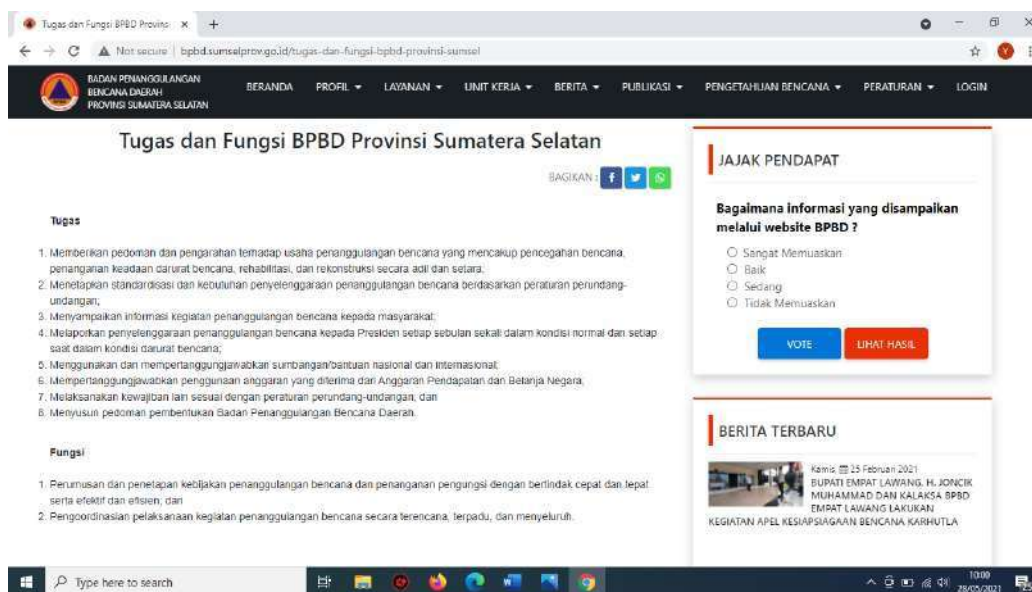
Tugas dan Fungsi BPBD Provinsi ×

Not secure | bpbd.sumselprov.go.id/tugas-dan-fungsi-bpbd-provinsi-sumsel

BADAN PENANGGULANGAN BENCANA DAERAH PROVINSI SUMATERA SELATAN

BERANDA PROFIL ▾ LAYANAN ▾ UNIT KERJA ▾ BERITA ▾ PUBLIKASI ▾ PENGETAHUAN BENCANA ▾ PERATURAN ▾ LOGIN

Tugas dan Fungsi BPBD Provinsi Sumatera Selatan

BAGIKAN :

Tugas

1. Memberikan pedoman dan pengarahan terhadap usaha penanggulangan bencana yang mencakup pencegahan bencana, penanganan keadaan darurat bencana, rehabilitasi, dan rekonstruksi secara adil dan setara;
2. Menetapkan standardisasi dan kebutuhan penyelenggaraan penanggulangan bencana berdasarkan peraturan perundang-undangan;
3. Menyampaikan informasi kegiatan penanggulangan bencana kepada masyarakat;
4. Melaporkan penyelenggaraan penanggulangan bencana kepada Presiden setiap sebulan sekali dalam kondisi normal dan setiap saat dalam kondisi darurat bencana;
5. Menggunakan dan mempertanggungjawabkan sumbangan/bantuan nasional dan internasional;
6. Mempertanggungjawabkan penggunaan anggaran yang diterima dari Anggaran Pendapatan dan Belanja Negara;
7. Melaksanakan kewajiban lain sesuai dengan peraturan perundang-undangan; dan
8. Menyusun pedoman pembentukan Badan Penanggulangan Bencana Daerah.

Fungsi

1. Perumusan dan penetapan kebijakan penanggulangan bencana dan penanganan pengungsi dengan bertindak cepat dan tepat serta efektif dan efisien; dan
2. Pengoordinasian pelaksanaan kegiatan penanggulangan bencana secara terencana, terpadu, dan menyeluruh.

JAJAK PENDAPAT

Bagaimana informasi yang disampaikan melalui website BPBD ?

Sangat Memuaskan
Baik
Sedang
Tidak Memuaskan

VOTE LIHAT HASIL

BERITA TERBARU

Kamis, 25 Februari 2021
BUPATI EMPAT LAWANG, H. JONCIK MUHAMMAD DAN KALAKSA BPBD EMPAT LAWANG LAKUKAN KEGIATAN APEL KESIAPSIAGAAN BENCANA KARHUTLA

Type here to search

10:00
28/05/2021